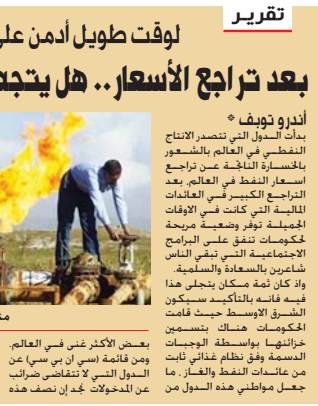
تقرير

لوقت طويل أدمن على

بعد تراجع الأسعار.. هل يتجه

أندرو توبف *

بدأت الدول التي تتصدر الانتاج النفطي في العالم بالشعور بالخسارة الناتجة عن تراجع أسعار النفط في العالم. بعد التراجع الكبير في العائدات المالية التي كانت في الأوقات الجميلة توفر وضعية مريحة لحكومات تنفق على البرامج الاجتماعية التي تبقي الناس شاعرين بالسعادة والسلمية.

وإذا كان ثمة مكان يتجلى هذا فيه فإنه بالتأكيد سيكون الشرق الأوسط حيث قامت الحكومات هناك بتسمين خزائنها بواسطة الوجبات الدسمة وفق نظام غذائي ثابت من عائدات النفط والغاز. ما جعل مواطني هذه الدول من

بعض الأكثر غنى في العالم. ومن قائمة (سي إن بي سي) عن الدول التي لا تتقاضى ضرائب عن المدخولات نجد إن نصف هذه

مـ